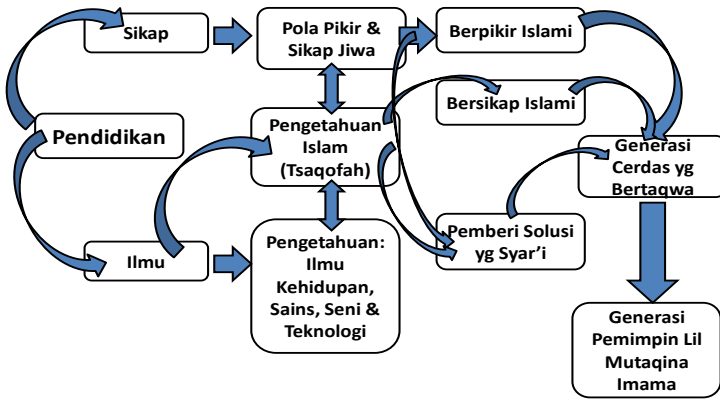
Sikap

Pola Pikir & Sikap Jiwa

Berpikir Islami

Bersikap Islami

Pendidikan

Pengetahuan Islam (Tsaqofah)

Generasi Cerdas yg Bertaqwa

Pemberi Solusi yg Syar'i

Ilmu

Pengetahuan: Ilmu Kehidupan, Sains, Seni & Teknologi

Generasi Pemimpin Lil Mutaqina Imama